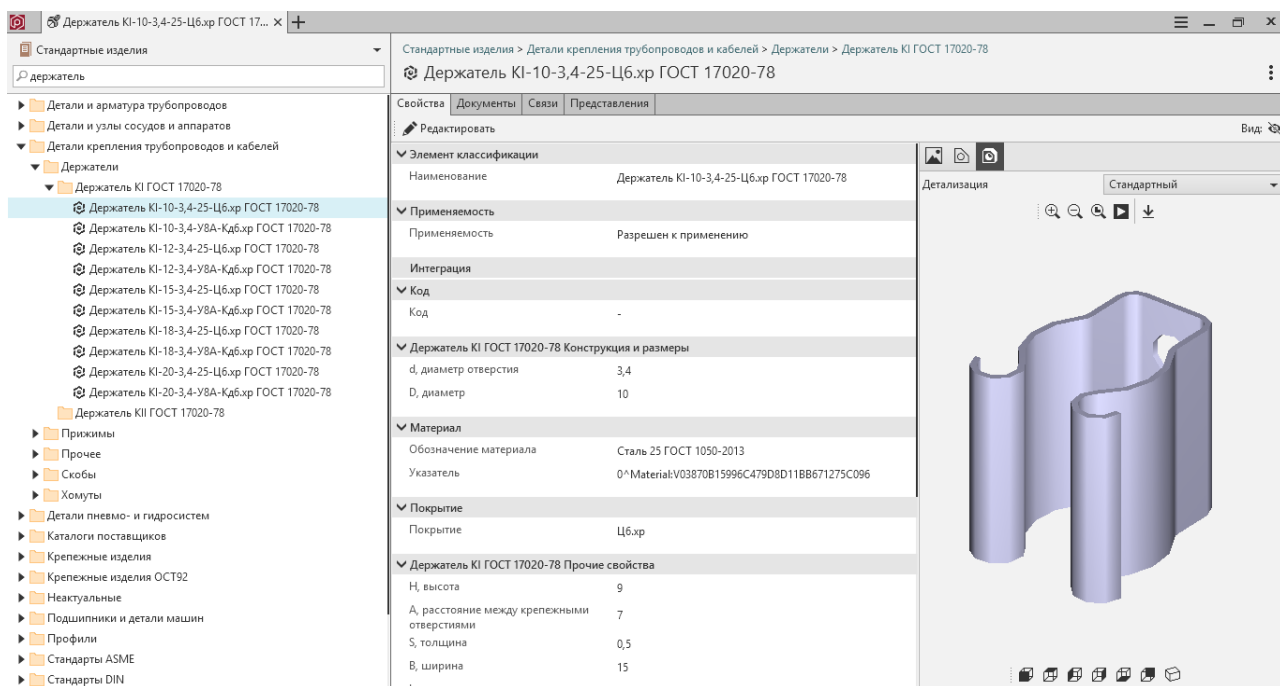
Держатель KI-10-3,4-25-Ц6.хр ГОСТ 17... ×

Стандартные изделия

держатель

Детали и арматура трубопроводов
Детали и узлы сосудов и аппаратов
Детали крепления трубопроводов и кабелей
Держатели
Держатель KI ГОСТ 17020-78
Держатель KI-10-3,4-25-Ц6.хр ГОСТ 17020-78
Держатель KI-10-3,4-У8А-Кд6.хр ГОСТ 17020-78
Держатель KI-12-3,4-25-Ц6.хр ГОСТ 17020-78
Держатель KI-12-3,4-У8А-Кд6.хр ГОСТ 17020-78
Держатель KI-15-3,4-25-Ц6.хр ГОСТ 17020-78
Держатель KI-15-3,4-У8А-Кд6.хр ГОСТ 17020-78
Держатель KI-18-3,4-25-Ц6.хр ГОСТ 17020-78
Держатель KI-18-3,4-У8А-Кд6.хр ГОСТ 17020-78
Держатель KI-20-3,4-25-Ц6.хр ГОСТ 17020-78
Держатель KI-20-3,4-У8А-Кд6.хр ГОСТ 17020-78
Держатель KII ГОСТ 17020-78
Прижимы
Прочее
Скобы
Хомуты
Детали пневмо- и гидросистем
Каталоги поставщиков
Крепежные изделия
Крепежные изделия ОСТ92
Неактуальные
Подшипники и детали машин
Профили
Стандарты ASME
Стандарты DIN

Стандартные изделия > Детали крепления трубопроводов и кабелей > Держатели > Держатель KI ГОСТ 17020-78

Держатель KI-10-3,4-25-Ц6.хр ГОСТ 17020-78

Свойства | Документы | Связи | Представления

Редактировать

Вид:

Элемент классификации
| | |
|---|---|
| Наименование | Держатель KI-10-3,4-25-Ц6.хр ГОСТ 17020-78 |

Применяемость
| | |
|---|---|
| Применяемость | Разрешен к применению |

Интеграция

Код
| | |
|---|---|
| Код | - |

Держатель KI ГОСТ 17020-78 Конструкция и размеры
| | |
|---|---|
| d, диаметр отверстия | 3,4 |
| D, диаметр | 10 |

Материал
| | |
|---|---|
| Обозначение материала | Сталь 25 ГОСТ 1050-2013 |
| Указатель | 0^Material:V03870B15996C479D8D11BB671275C096 |

Покрытие
| | |
|---|---|
| Покрытие | Ц6.хр |

Держатель KI ГОСТ 17020-78 Прочие свойства
| | |
|---|---|
| H, высота | 9 |
| A, расстояние между крепежными отверстиями | 7 |
| S, толщина | 0,5 |
| B, ширина | 15 |

Детализация | Стандартный